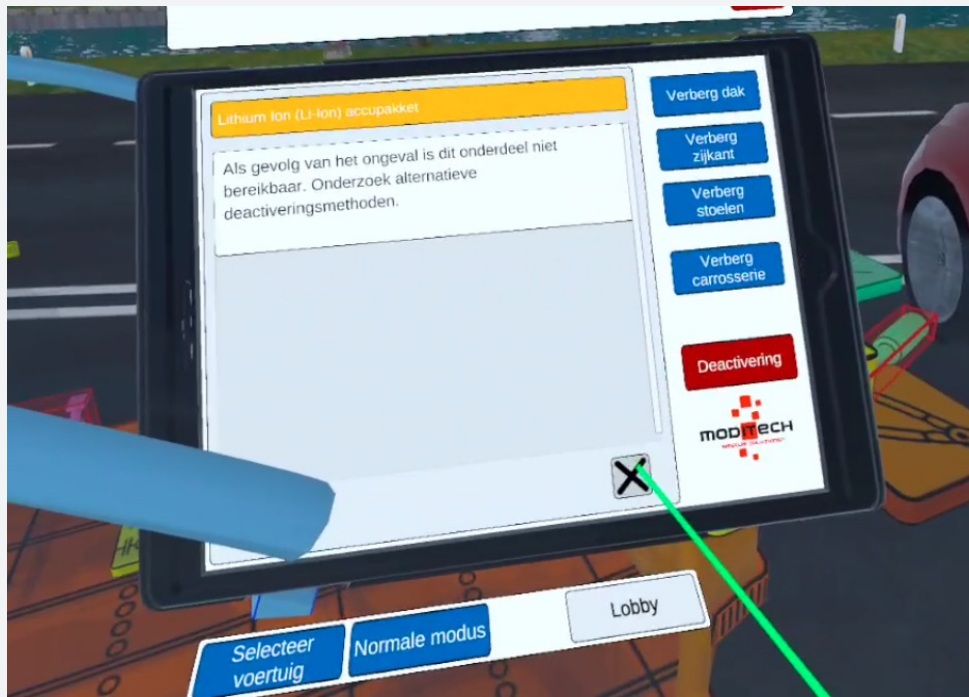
Lithium Ion (Li-Ion) accupakket

Als gevolg van het ongeval is dit onderdeel niet bereikbaar. Onderzoek alternatieve deactiveringsmethoden.

Verberg dak

Verberg zijkant

Verberg stoelen

Verberg carrossene

Deactivering

MODITECH

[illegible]

X

Selecteer voertuig

Normale modus

Lobby